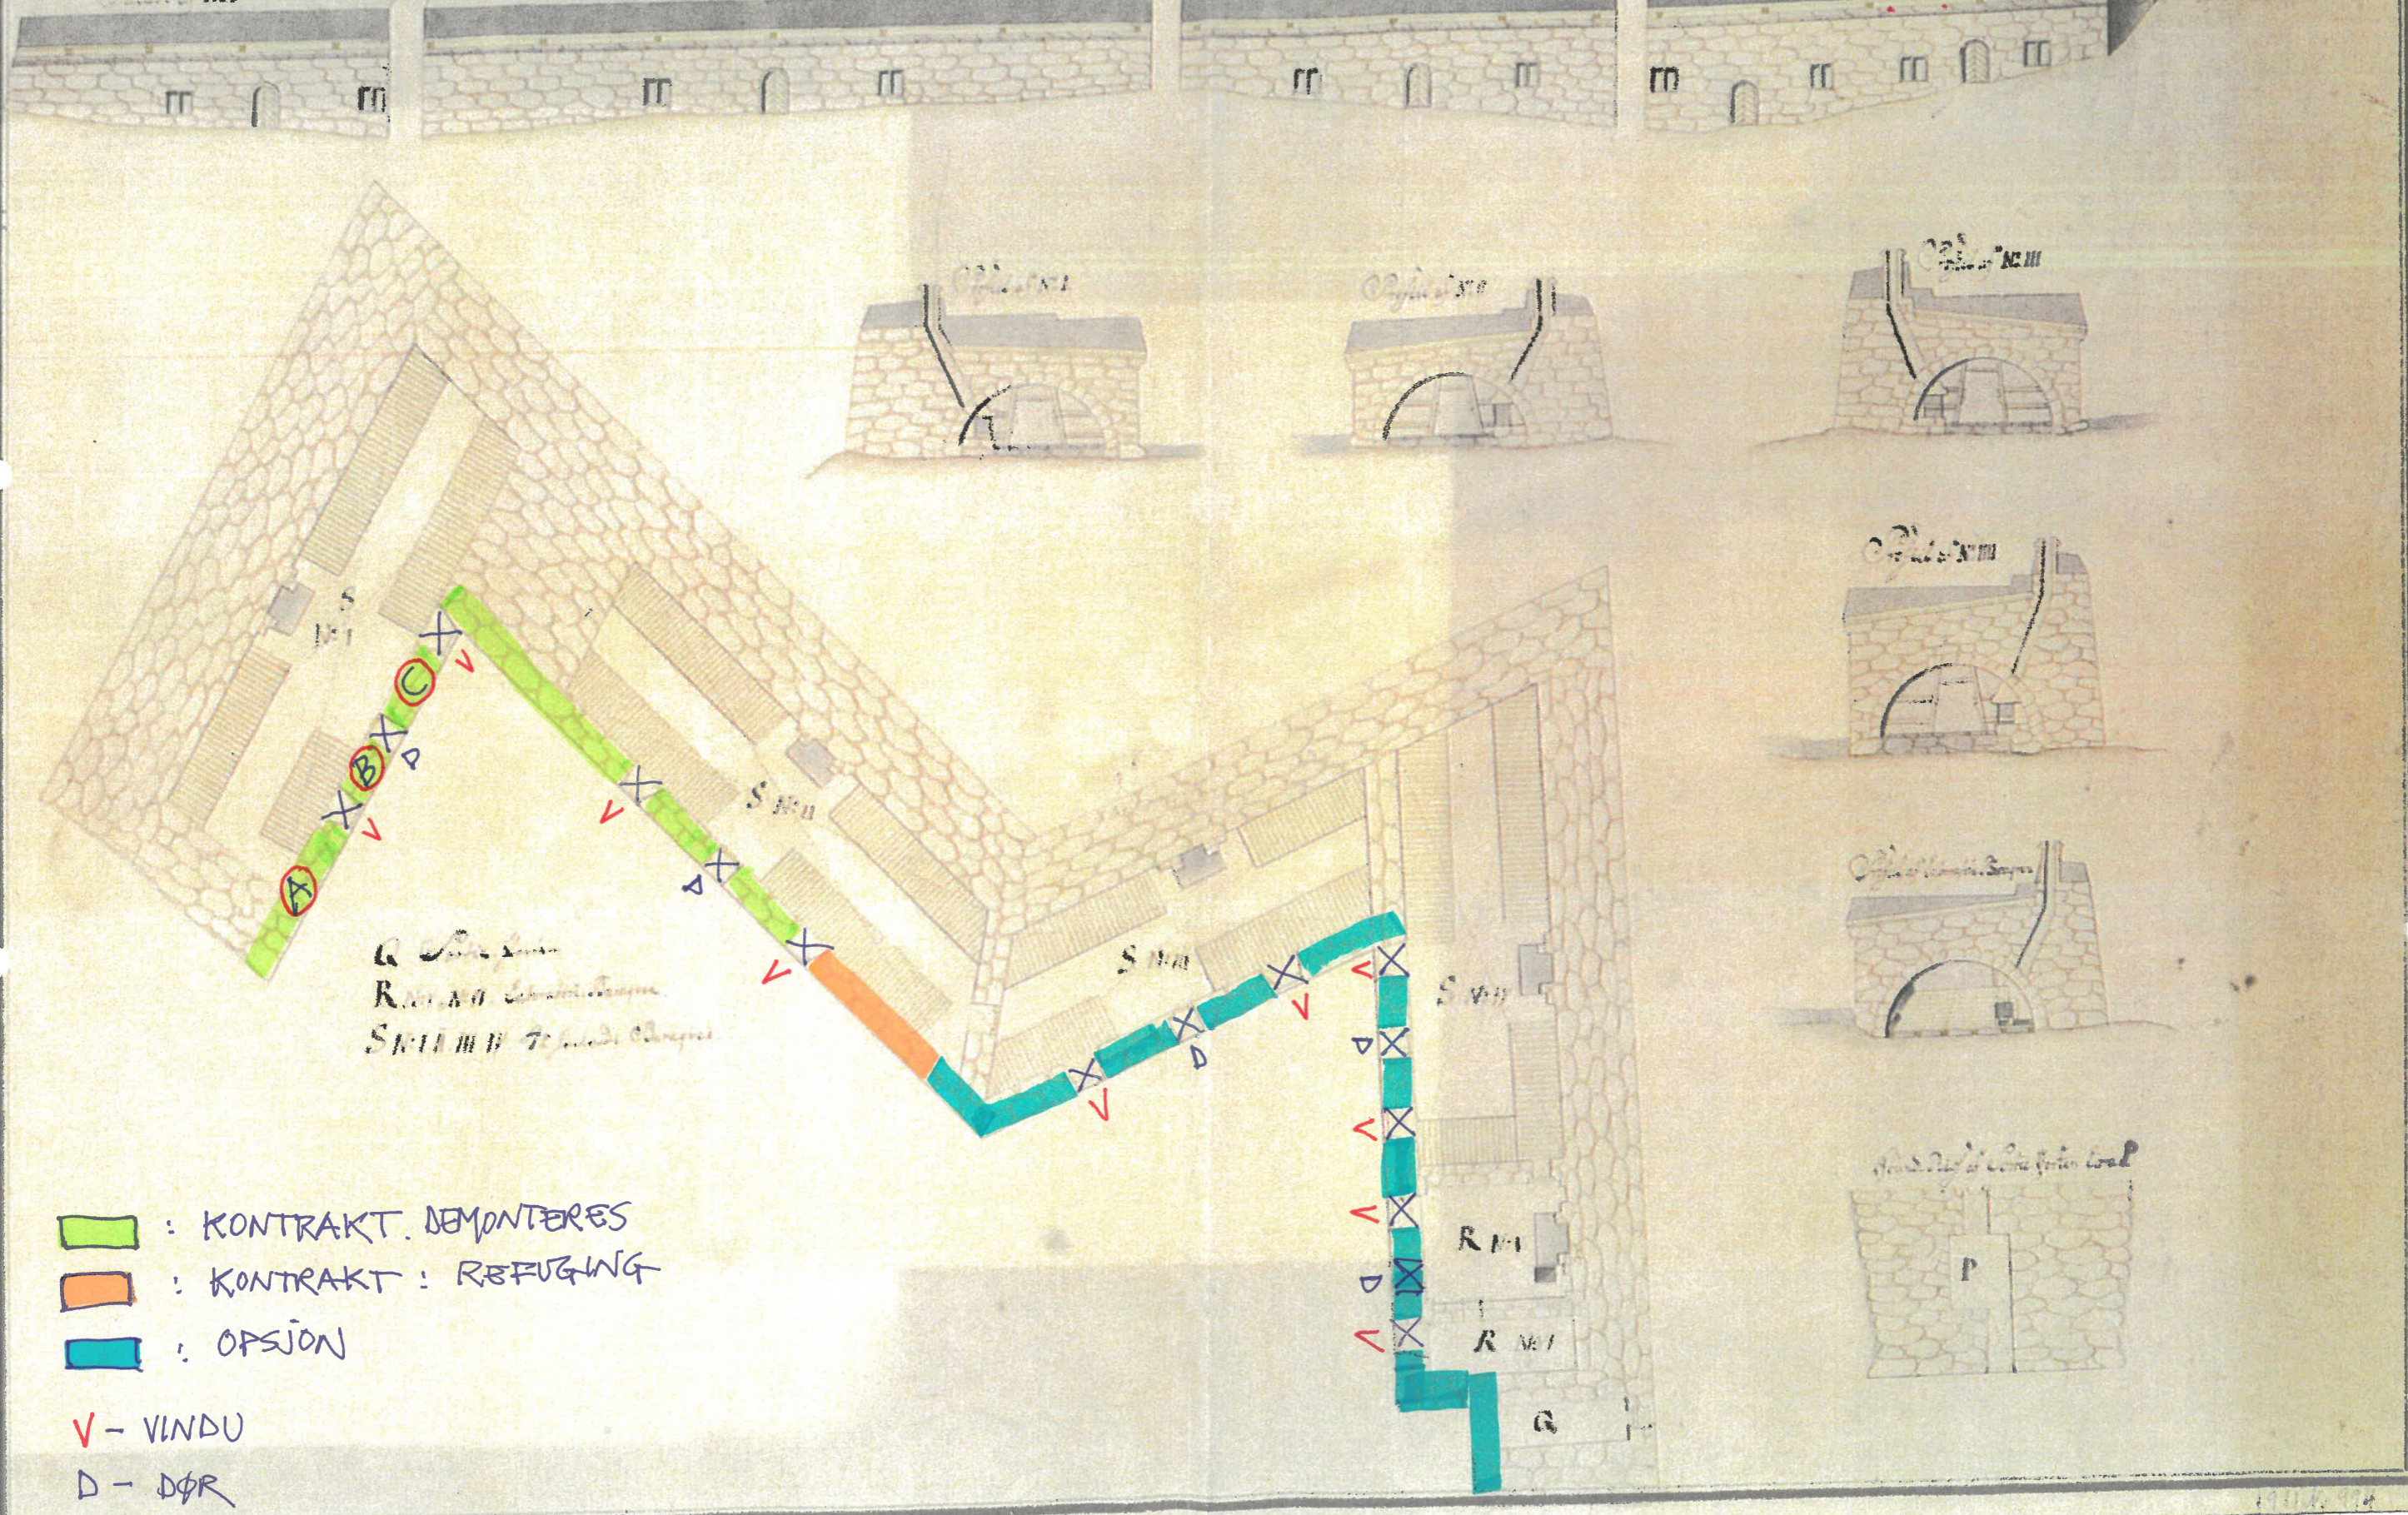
Profil No I

Profil No II

Profil No III

Profil No III

Profil af Comandt. Bolig

S No I

S No II

S No III

S No III

S No IV

Q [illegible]
R No I No II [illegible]
S No I II III IV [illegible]

R No I

R No I

Q

P

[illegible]

A
B
C

X V D X V X D X V X X V D V X V X D V X V X D X V X D V X V X

: KONTRAKT. DEMONTERES
: KONTRAKT : REFUGING
: OPSJON

V - VINDU
D - DØR